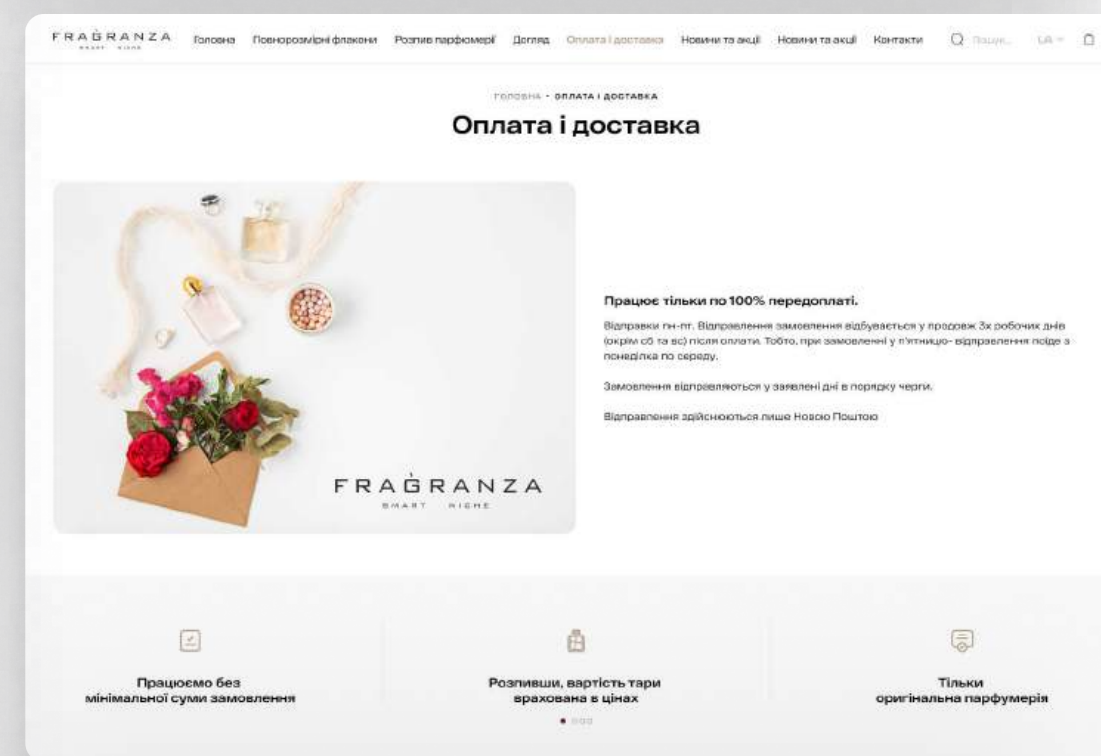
FRAGRANZA SMART NICHE Головна Повнорозмірні флакони Розлив парфюмерії Догляд Оплата і доставка Новини та акції Новини та акції Контакти Пошук... UA

ГОЛОВНА • ОПЛАТА І ДОСТАВКА

Оплата і доставка

FRAGRANZA SMART NICHE

Працює тільки по 100% передоплаті.

Відправки пн-пт. Відправлення замовлення відбувається у продовж 3х робочих днів (окрім сб та вс) після оплати. Тобто, при замовленні у п'ятницю- відправлення піде з понеділка по середу.

Замовлення відправляються у заявлені дні в порядку черги.

Відправлення здійснюються лише Новою Поштою

Працюємо без мінімальної суми замовлення

Розливши, вартість тари врахована в цінах

Тільки оригінальна парфумерія